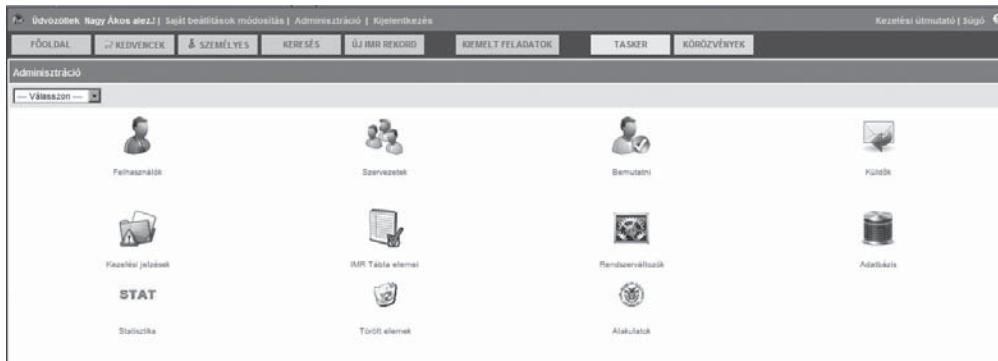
Üdvözöllek Nagy Ákos alezl.! | Saját beállítások módosítás | Adminisztráció | Kijelentkezés
Kezelési útmutató | Súgó

FŐOLDAL
KEDVENCEK
SZEMÉLYES
KERESÉS
ÚJ IMR REKORD
KIEMELT FELADATOK
TASKER
KÖRÖZVÉNYEK

Adminisztráció

--- Válasszon ---

Felhasználók
Szervezetek
Bemutatni
Küldők

Kezelési jelzések
IMR Tábla elemei
Rendszerváltozók
Adatbázis

STAT
Statisztika
Törölt elemek
Alakulatok